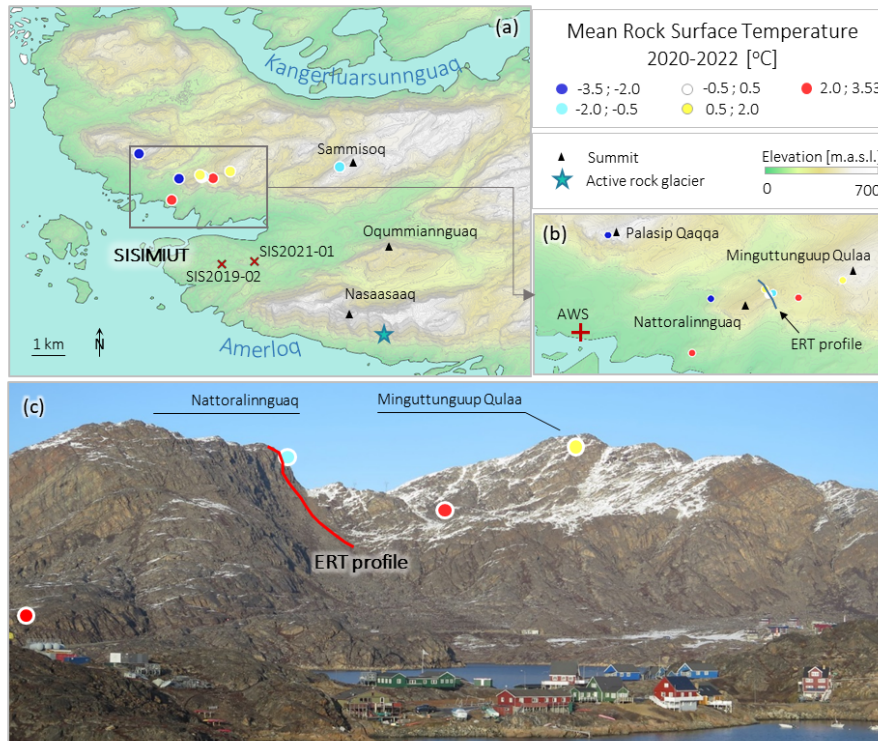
(a)

Kangerluarsunnguaq

Sammisoq

Oqummiannguaq

SISIMIUT

SIS2021-01

SIS2019-02

Nasaasaaq

Amerloq

1 km

N

Mean Rock Surface Temperature 2020-2022 [°C]

-3.5 ; -2.0
-2.0 ; -0.5
-0.5 ; 0.5
0.5 ; 2.0
2.0 ; 3.53

Summit
Active rock glacier

Elevation [m.a.s.l.]
0
700

(b)

Palasip Qaqqa

Minguttunguup Qulaa

AWS

Nattoralinnguaq

ERT profile

(c)

Nattoralinnguaq

Minguttunguup Qulaa

ERT profile